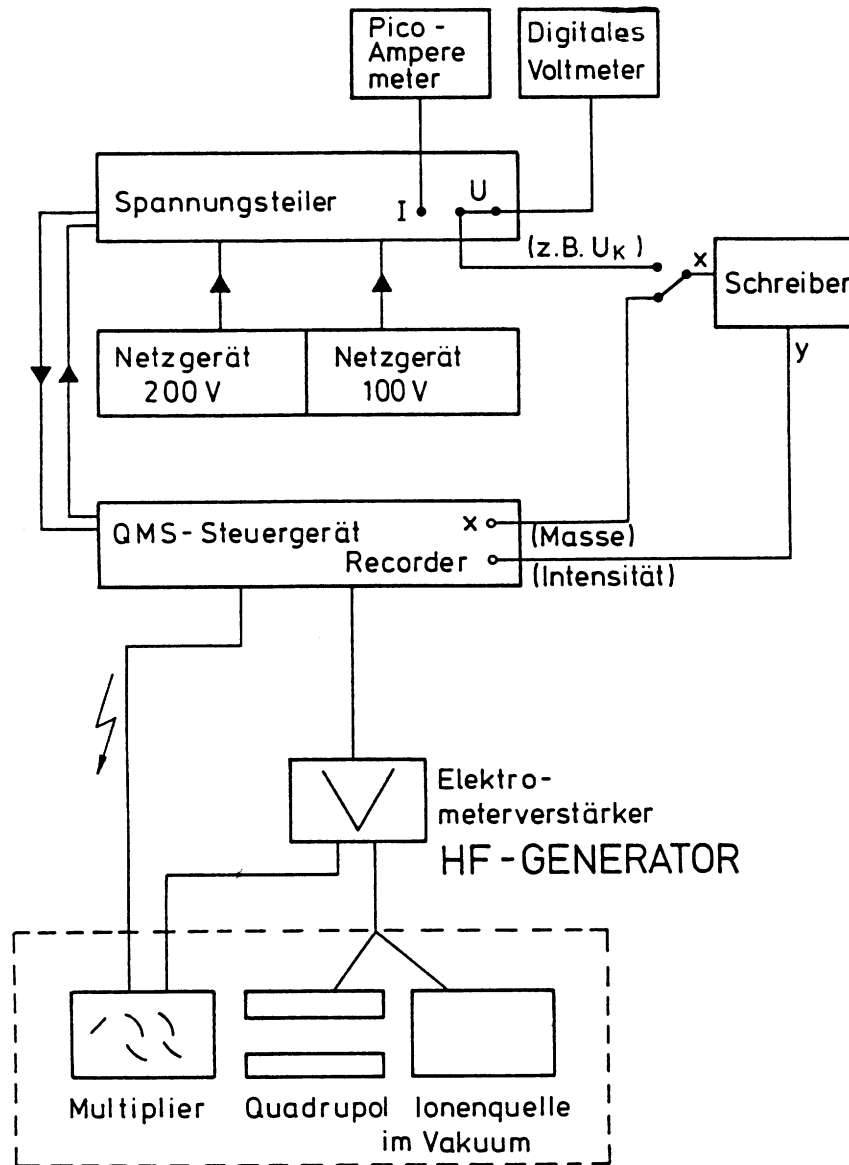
Pico-Amperemeter

Digitales Voltmeter

Spannungsteiler

I

U

(z.B. $U_K$)

x

Schreiber

y

Netzgerät 200 V

Netzgerät 100 V

QMS-Steuergerät

x

Recorder

(Masse)

(Intensität)

Elektrometerverstärker

HF-GENERATOR

Multiplier

Quadrupol

Ionenquelle im Vakuum